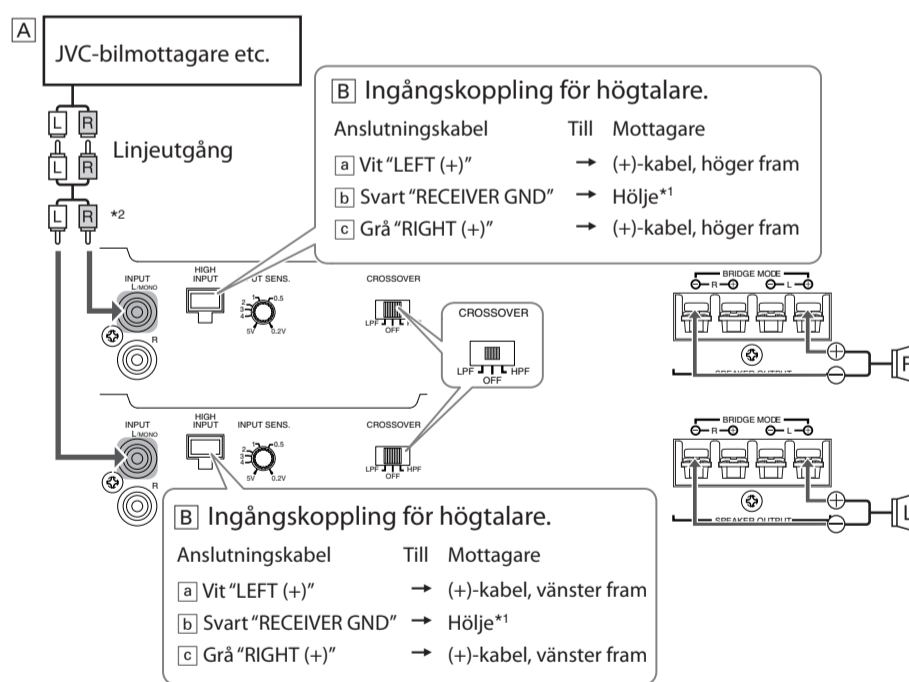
A

JVC-bilmottagare etc.

L R
L R
Linjeutgång
L R
*2

B Ingångskoppling för högtalare.

| Anslutningskabel | Till | Mottagare |
|---|---|---|
| a Vit "LEFT (+)" | → | (+)-kabel, höger fram |
| b Svart "RECEIVER GND" | → | Hölje*1 |
| c Grå "RIGHT (+)" | → | (+)-kabel, höger fram |

INPUT L/MONO
R
HIGH INPUT
UT SENS.
0.5
2
5V
0.2V
CROSSOVER
LPF
OFF
CROSSOVER
LPF
OFF
HPF
BRIDGE MODE
R
L
SPEAKER OUTPUT
R

INPUT L/MONO
R
HIGH INPUT
INPUT SENS.
0.5
2
5V
0.2V
CROSSOVER
LPF
HPF
OFF
BRIDGE MODE
R
L
SPEAKER OUTPUT
L

B Ingångskoppling för högtalare.

| Anslutningskabel | Till | Mottagare |
|---|---|---|
| a Vit "LEFT (+)" | → | (+)-kabel, vänster fram |
| b Svart "RECEIVER GND" | → | Hölje*1 |
| c Grå "RIGHT (+)" | → | (+)-kabel, vänster fram |